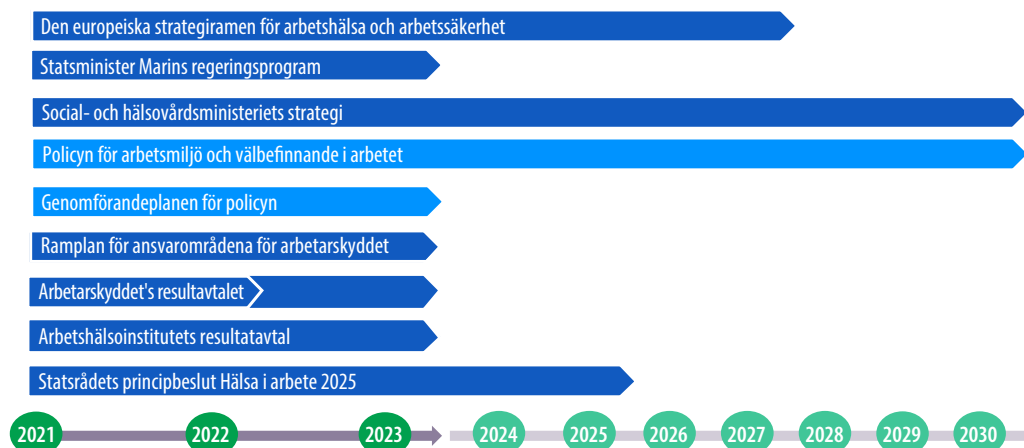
Den europeiska strategiramen för arbetshälsa och arbetssäkerhet

Statsminister Marins regeringsprogram

Social- och hälsovårdsministeriets strategi

Policyn för arbetsmiljö och välbefinnande i arbetet

Genomförandeplanen för policyn

Ramplan för ansvarområdena för arbetarskyddet

Arbetarskyddet's resultavtalet

Arbetshälsoinstitutets resultatavtal

Statsrådets principbeslut Hälsa i arbete 2025

2021 2022 2023 2024 2025 2026 2027 2028 2029 2030